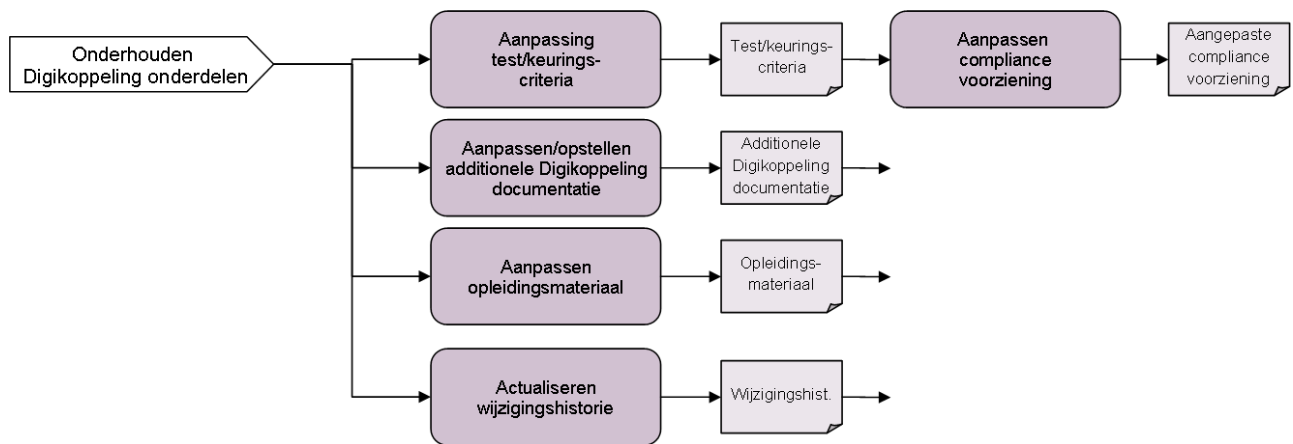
Onderhouden Digikoppeling onderdelen

Aanpassing test/keurings-criteria

Test/keurings-criteria

Aanpassen compliance voorziening

Aangepaste compliance voorziening

Aanpassen/opstellen additionele Digikoppeling documentatie

Additionele Digikoppeling documentatie

Aanpassen opleidingsmateriaal

Opleidings-materiaal

Actualiseren wijzigingshistorie

Wijzigingshist.